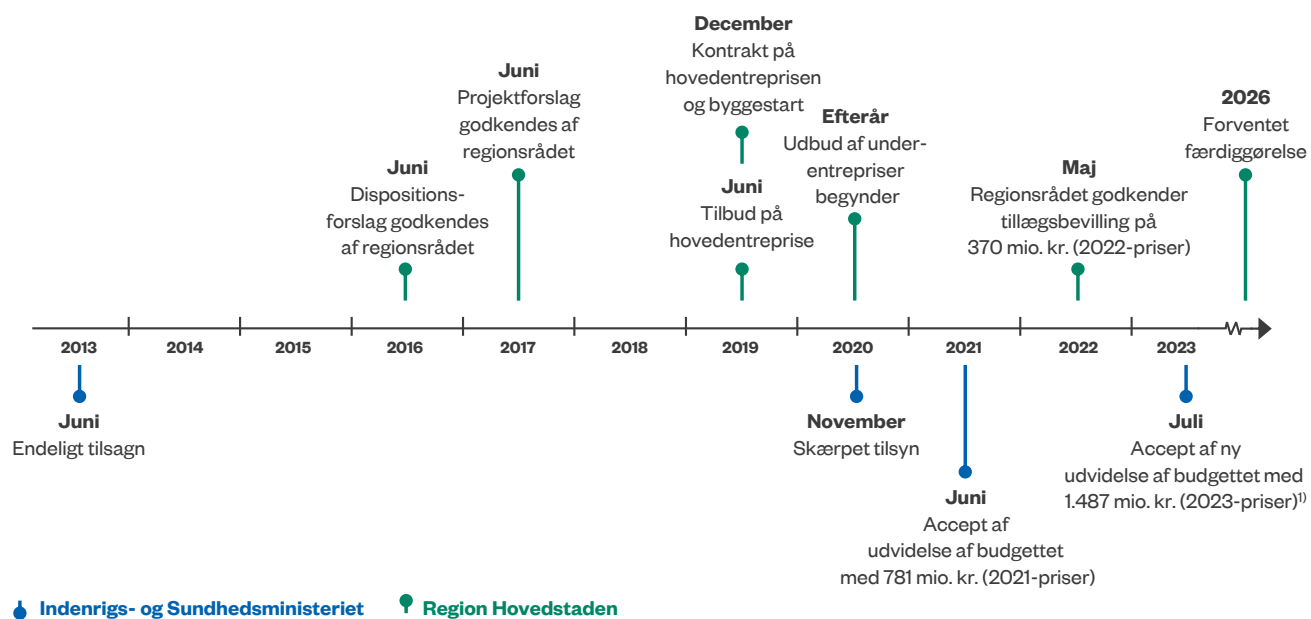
**December**
Kontrakt på hovedentreprisen og byggestart

**Juni**
Projektforslag godkendes af regionsrådet

**Efterår**
Udbud af underentrepriser begynder

**2026**
Forventet færdiggørelse

**Juni**
Dispositionsforslag godkendes af regionsrådet

**Juni**
Tilbud på hovedentreprise

**Maj**
Regionsrådet godkender tillægsbevilling på 370 mio. kr. (2022-priser)

2013 2014 2015 2016 2017 2018 2019 2020 2021 2022 2023

**Juni**
Endeligt tilsagn

**November**
Skærpet tilsyn

**Juli**
Accept af ny udvidelse af budgettet med 1.487 mio. kr. (2023-priser)$^{1)}$

**Juni**
Accept af udvidelse af budgettet med 781 mio. kr. (2021-priser)

Indenrigs- og Sundhedsministeriet
Region Hovedstaden